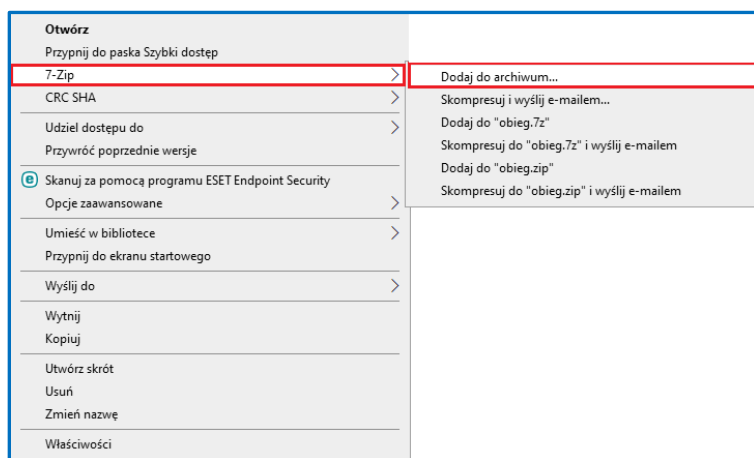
Otwórz
Przypnij do paska Szybki dostęp
7-Zip
CRC SHA
Udziel dostępu do
Przywróć poprzednie wersje
Skanuj za pomocą programu ESET Endpoint Security
Opcje zaawansowane
Umieść w bibliotece
Przypnij do ekranu startowego
Wyślij do
Wytnij
Kopiuj
Utwórz skrót
Usuń
Zmień nazwę
Właściwości

Dodaj do archiwum...
Skompresuj i wyślij e-mailem...
Dodaj do "obieg.7z"
Skompresuj do "obieg.7z" i wyślij e-mailem
Dodaj do "obieg.zip"
Skompresuj do "obieg.zip" i wyślij e-mailem